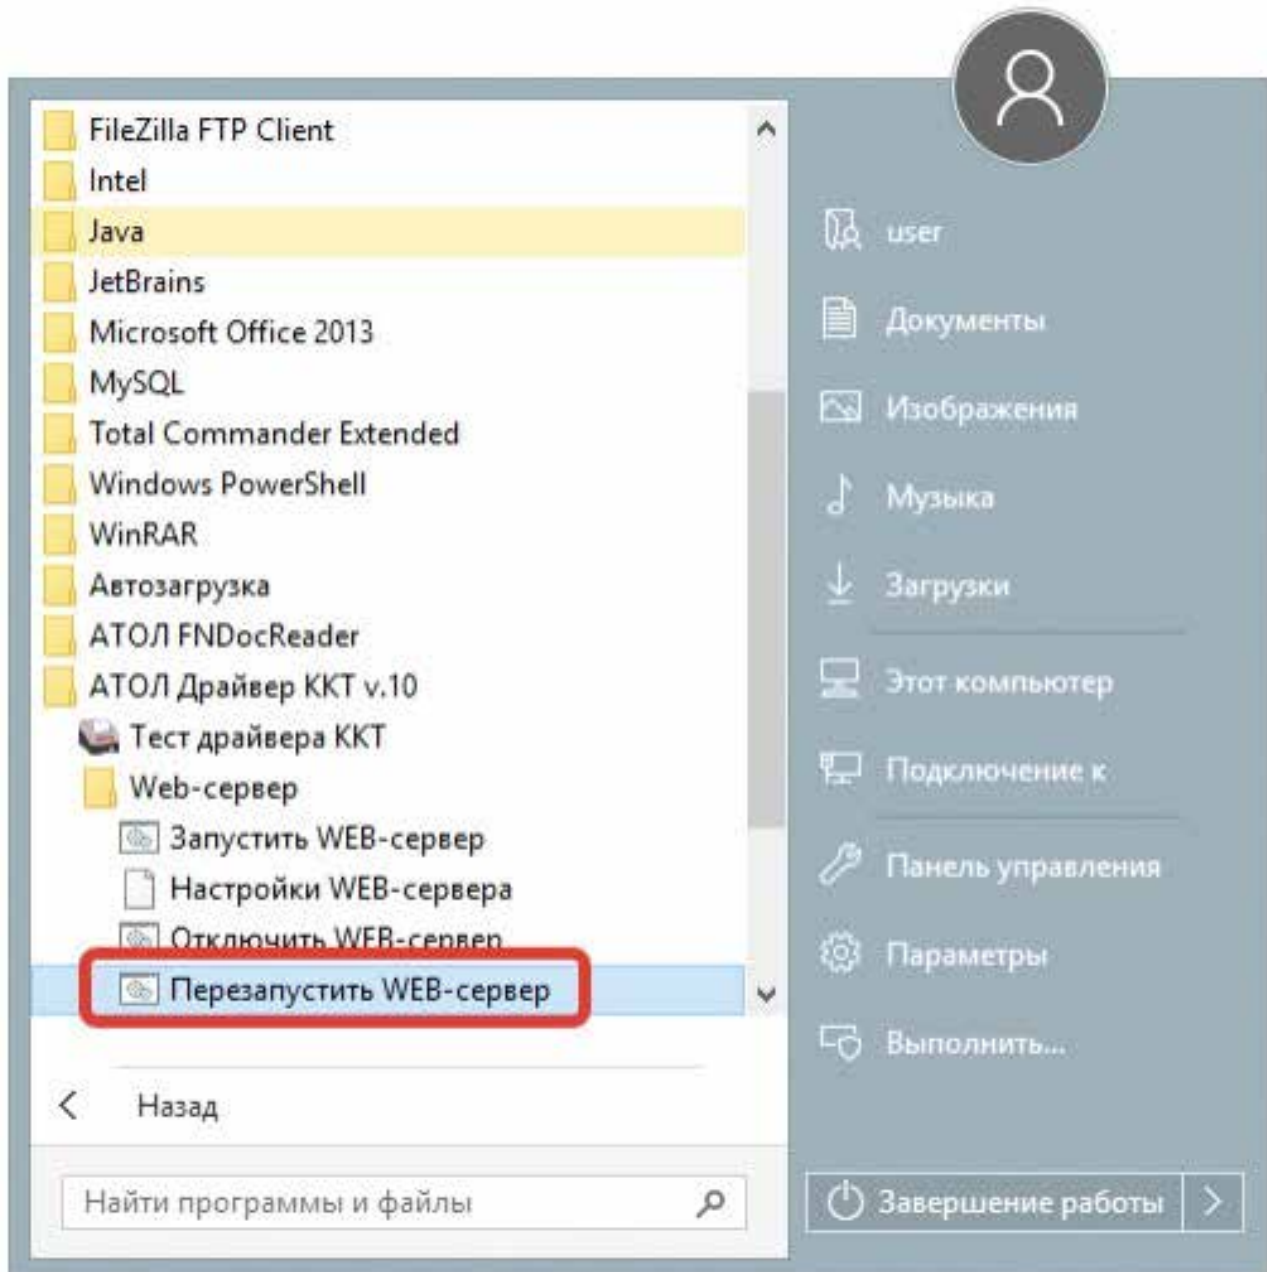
FileZilla FTP Client
Intel
Java
JetBrains
Microsoft Office 2013
MySQL
Total Commander Extended
Windows PowerShell
WinRAR
Автозагрузка
АТОЛ FNDocReader
АТОЛ Драйвер ККТ v.10
Тест драйвера ККТ
Web-сервер
Запустить WEB-сервер
Настройки WEB-сервера
Отключить WEB-сервер
Перезапустить WEB-сервер
Назад
Найти программы и файлы

user
Документы
Изображения
Музыка
Загрузки
Этот компьютер
Подключение к
Панель управления
Параметры
Выполнить...
Завершение работы